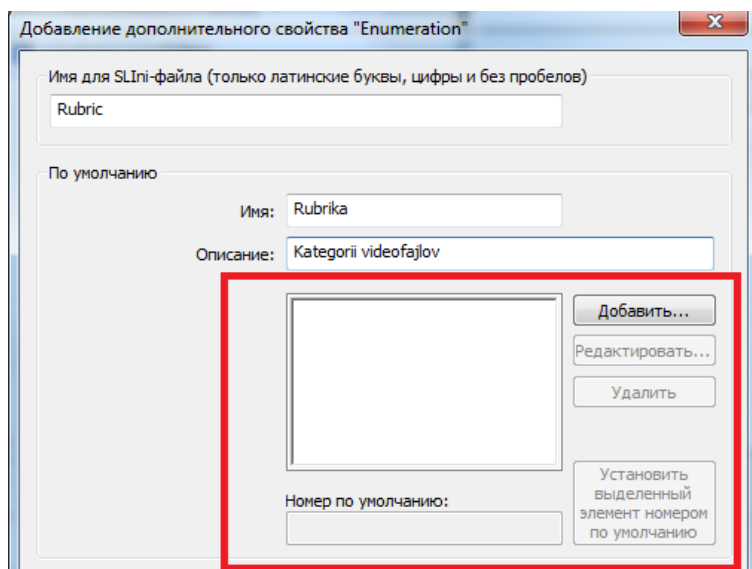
Добавление дополнительного свойства "Enumeration"

x

Имя для SLIni-файла (только латинские буквы, цифры и без пробелов)

Rubric

По умолчанию

Имя: Rubrika

Описание: Kategorii videofajlov

Добавить...

Редактировать...

Удалить

Номер по умолчанию:

Установить выделенный элемент номером по умолчанию